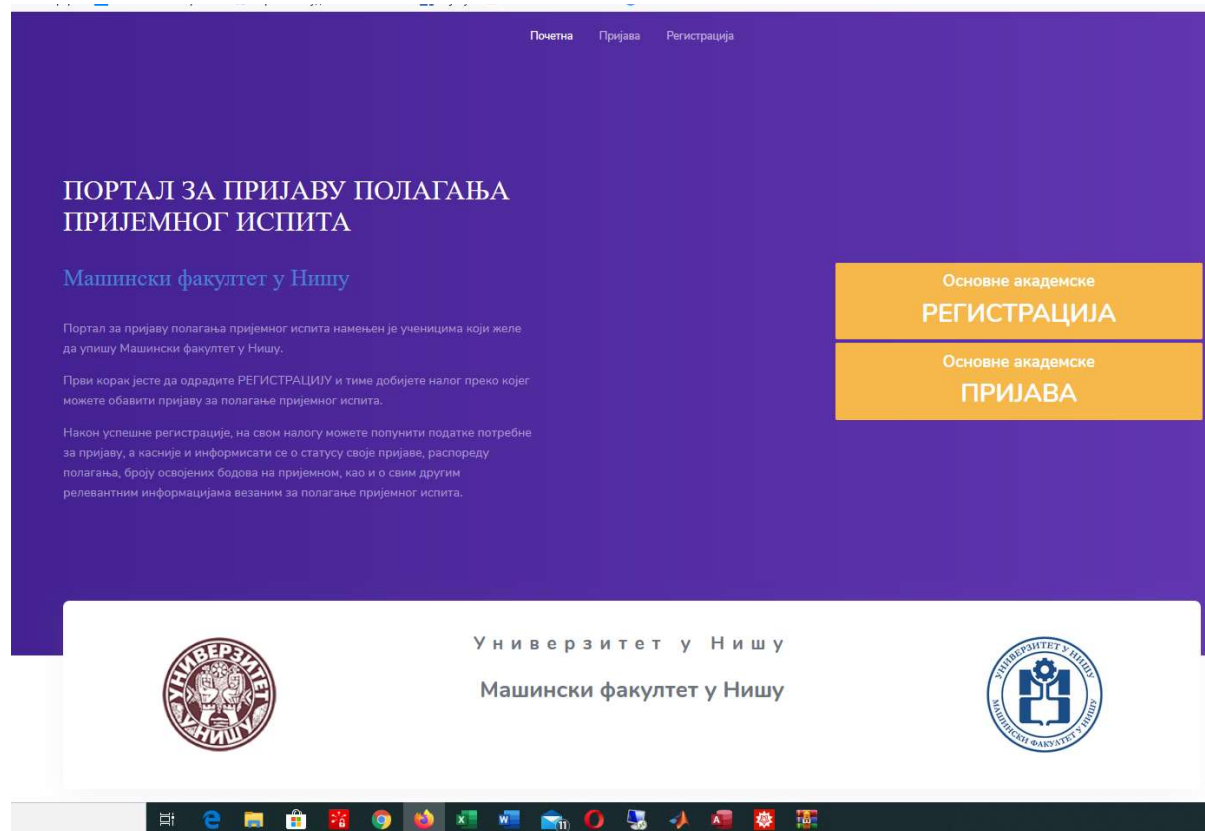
Почетна Пријава Регистрација

ПОРТАЛ ЗА ПРИЈАВУ ПОЛАГАЊА ПРИЈЕМНОГ ИСПИТА

Машински факултет у Нишу

Портал за пријаву полагања пријемног испита намењен је ученицима који желе да упишу Машински факултет у Нишу.

Први корак јесте да одрадите РЕГИСТРАЦИЈУ и тиме добијете налог преко којег можете обавити пријаву за полагање пријемног испита.

Након успешне регистрације, на свом налогу можете попунити податке потребне за пријаву, а касније и информисати се о статусу своје пријаве, распореду полагања, броју освојених бодова на пријемном, као и о свим другим релевантним информацијама везаним за полагање пријемног испита.

Основне академске
РЕГИСТРАЦИЈА

Основне академске
ПРИЈАВА

УНИВЕРЗИТЕТ У НИШУ

Универзитет у Нишу

Машински факултет у Нишу

УНИВЕРЗИТЕТ У НИШУ МАШИНСКИ ФАКУЛТЕТ У НИШУ

11